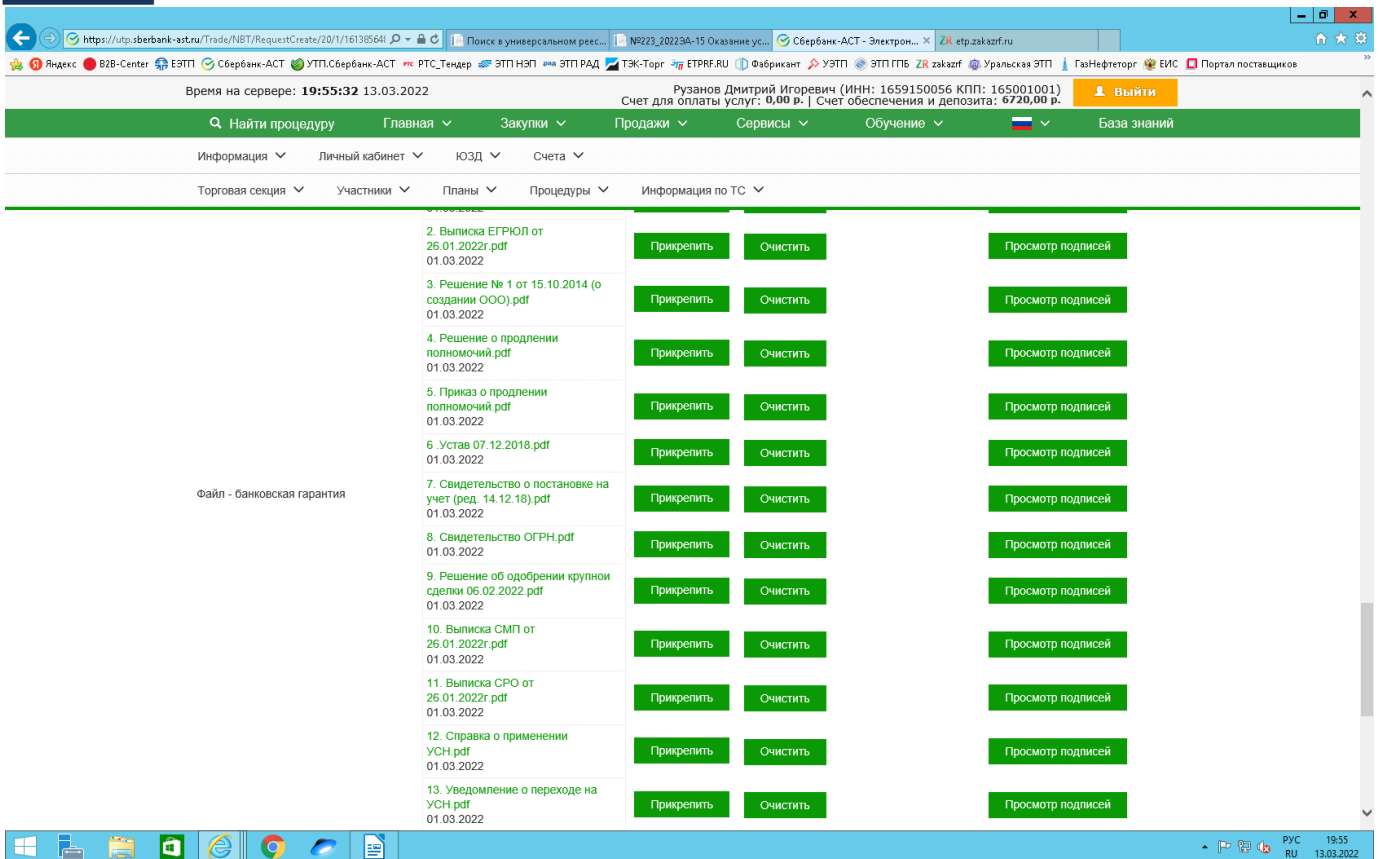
https://utp.sberbank-ast.ru/Trade/NBT/RequestCreate/20/1/16138564l
Поиск в универсальном реес...
№223_2022ЭА-15 Оказание ус...
Сбербанк-АСТ - Электрон...
etp.zakazrf.ru

Яндекс B2B-Center ЕЭТП Сбербанк-АСТ УТП.Сбербанк-АСТ РТС_Тендер ЭТП НЭП ЭТП РАД ТЭК-Торг ETPRF.RU Фабрикант УЭТП ЭТП ГПБ zakazrf Уральская ЭТП ГазНефтеторг ЕИС Портал поставщиков

Время на сервере: 19:55:32 13.03.2022
Рузанов Дмитрий Игоревич (ИНН: 1659150056 КПП: 165001001)
Счет для оплаты услуг: 0,00 р. | Счет обеспечения и депозита: 6720,00 р.
Выйти

Найти процедуру Главная Закупки Продажи Сервисы Обучение База знаний

Информация Личный кабинет ЮЗД Счета

Торговая секция Участники Планы Процедуры Информация по ТС

Файл - банковская гарантия

| | | | |
|---|---|---|---|
| 2. Выписка ЕГРЮЛ от 26.01.2022г.pdf 01.03.2022 | Прикрепить | Очистить | Просмотр подписей |
| 3. Решение № 1 от 15.10.2014 (о создании ООО).pdf 01.03.2022 | Прикрепить | Очистить | Просмотр подписей |
| 4. Решение о продлении полномочий.pdf 01.03.2022 | Прикрепить | Очистить | Просмотр подписей |
| 5. Приказ о продлении полномочий.pdf 01.03.2022 | Прикрепить | Очистить | Просмотр подписей |
| 6 .Устав 07.12.2018.pdf 01.03.2022 | Прикрепить | Очистить | Просмотр подписей |
| 7. Свидетельство о постановке на учет (ред. 14.12.18).pdf 01.03.2022 | Прикрепить | Очистить | Просмотр подписей |
| 8. Свидетельство ОГРН.pdf 01.03.2022 | Прикрепить | Очистить | Просмотр подписей |
| 9. Решение об одобрении крупной сделки 06.02.2022.pdf 01.03.2022 | Прикрепить | Очистить | Просмотр подписей |
| 10. Выписка СМП от 26.01.2022г.pdf 01.03.2022 | Прикрепить | Очистить | Просмотр подписей |
| 11. Выписка СРО от 26.01.2022г.pdf 01.03.2022 | Прикрепить | Очистить | Просмотр подписей |
| 12. Справка о применении УСН.pdf 01.03.2022 | Прикрепить | Очистить | Просмотр подписей |
| 13. Уведомление о переходе на УСН.pdf 01.03.2022 | Прикрепить | Очистить | Просмотр подписей |

РУС RU 19:55 13.03.2022